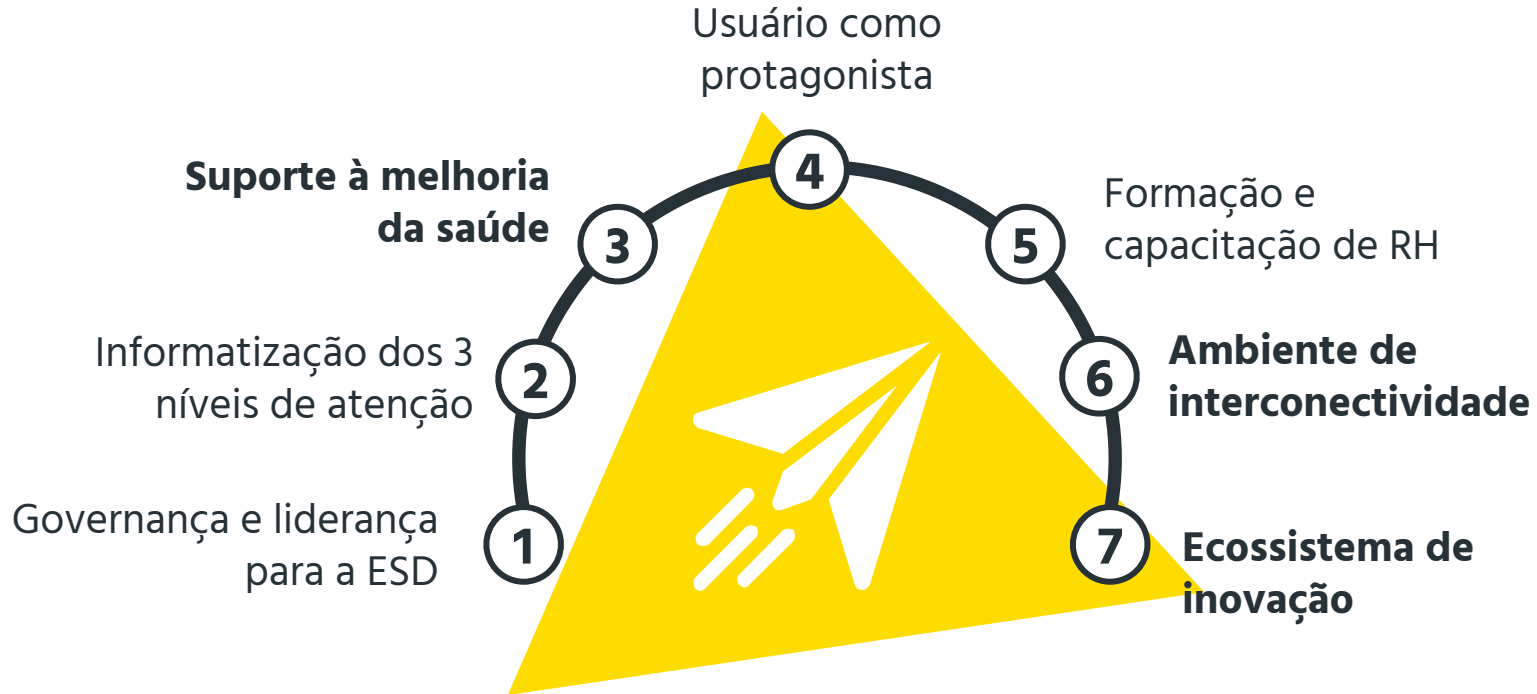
Usuário como protagonista

4

Suporte à melhoria da saúde

3

Formação e capacitação de RH

5

Informatização dos 3 níveis de atenção

2

Ambiente de interconectividade

6

Governança e liderança para a ESD

1

7

Ecossistema de inovação